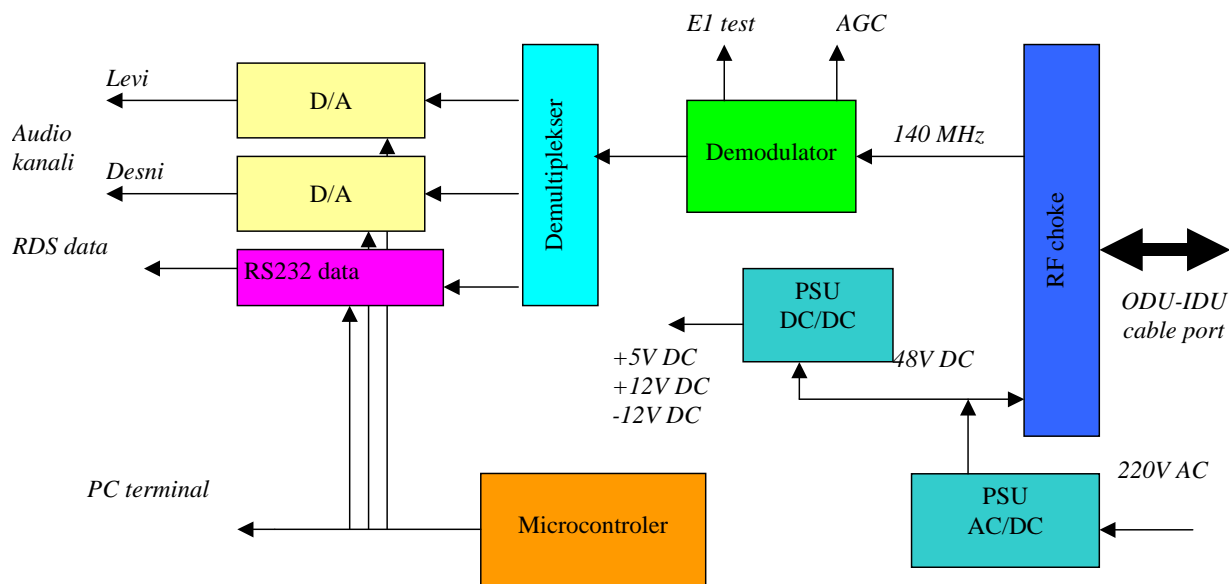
E1 test

AGC

Levi

D/A

Audio kanali

Desni

D/A

RDS data

RS232 data

Demultiplekser

Demodulator

140 MHz

RF choke

ODU-IDU cable port

PSU DC/DC

+5V DC
+12V DC
-12V DC

48V DC

220V AC

PC terminal

Microcontroler

PSU AC/DC